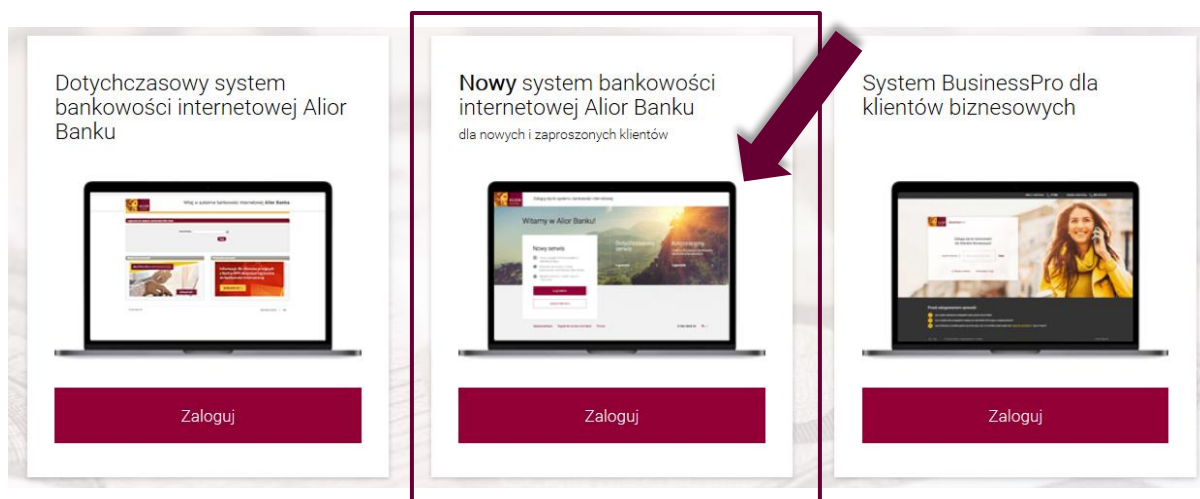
Dotychczasowy system bankowości internetowej Alior Banku

Witaj w systemie bankowości internetowej Alior Banku

Zaloguj

Nowy system bankowości internetowej Alior Banku

dla nowych i zaproszonych klientów

Witamy w Alior Banku!

Nowy serwis

Zaloguj

System BusinessPro dla klientów biznesowych

Zaloguj